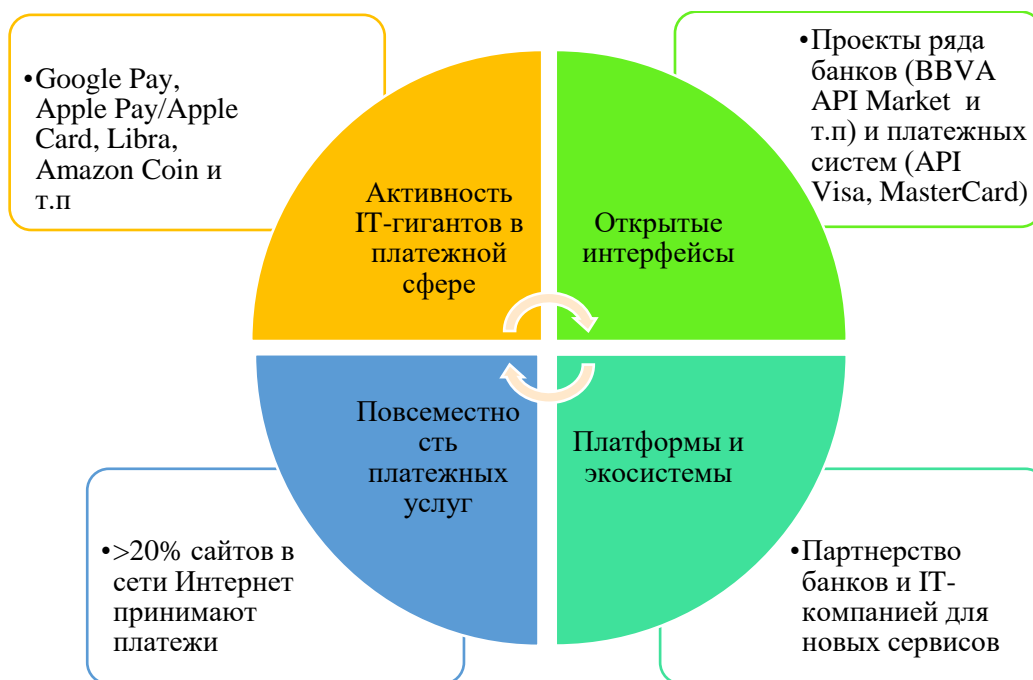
•Google Pay, Apple Pay/Apple Card, Libra, Amazon Coin и т.п

Активность IT-гигантов в платежной сфере

Открытые интерфейсы

•Проекты ряда банков (BBVA API Market и т.п) и платежных систем (API Visa, MasterCard)

Повсеместность платежных услуг

Платформы и экосистемы

•>20% сайтов в сети Интернет принимают платежи

•Партнерство банков и IT-компанией для новых сервисов